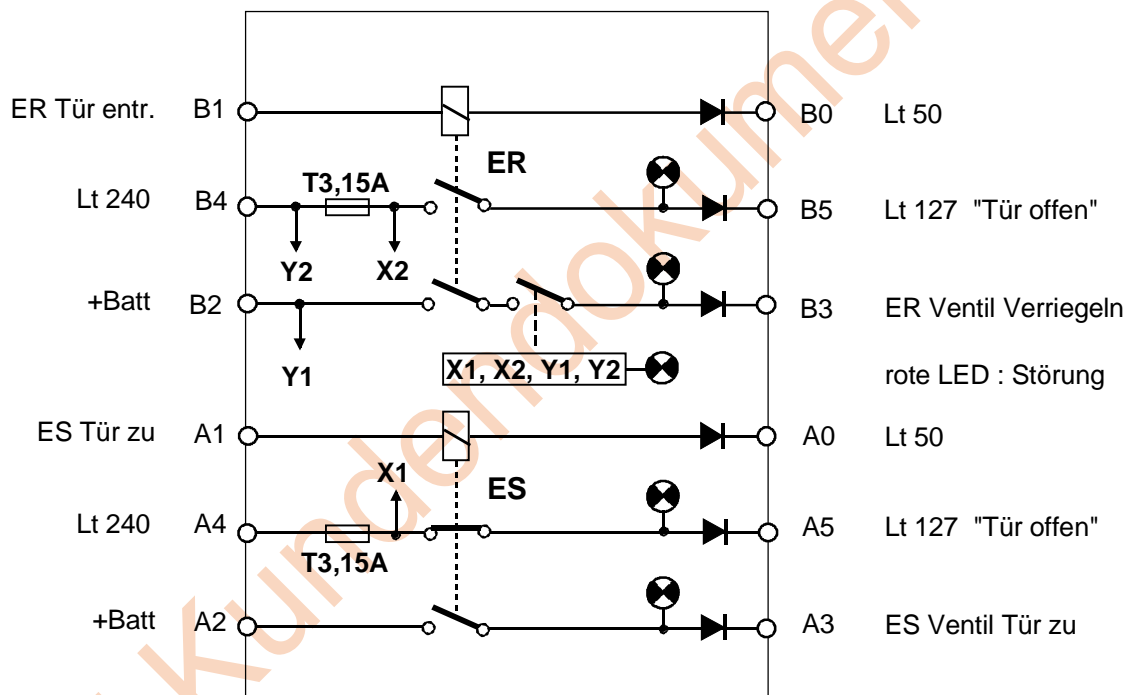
ER Tür entr. B1 B0 Lt 50

ER

Lt 240 B4 T3,15A B5 Lt 127 "Tür offen"

Y2 X2

+Batt B2 B3 ER Ventil Verriegeln

Y1

X1, X2, Y1, Y2

rote LED : Störung

ES Tür zu A1 A0 Lt 50

X1

ES

Lt 240 A4 A5 Lt 127 "Tür offen"

T3,15A

+Batt A2 A3 ES Ventil Tür zu

Kundendokument